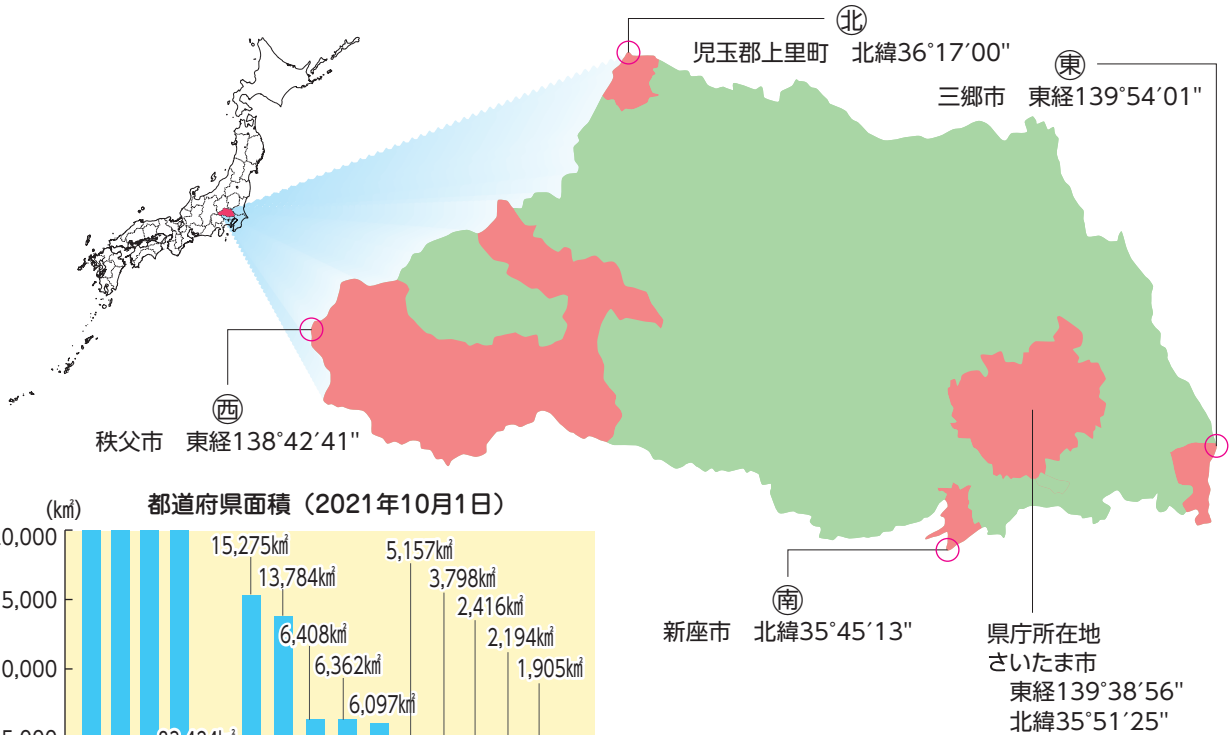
㊗北
児玉郡上里町　北緯36°17′00"

㊗東
三郷市　東経139°54′01"

㊗西
秩父市　東経138°42′41"

㊗南
新座市　北緯35°45′13"

県庁所在地
さいたま市
東経139°38′56"
北緯35°51′25"

都道府県面積（2021年10月1日）

(k㎡)
0,000
5,000
0,000
5,000

15,275k㎡
13,784k㎡
6,408k㎡
6,362k㎡
6,097k㎡
5,157k㎡
3,798k㎡
2,416k㎡
2,194k㎡
1,905k㎡
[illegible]